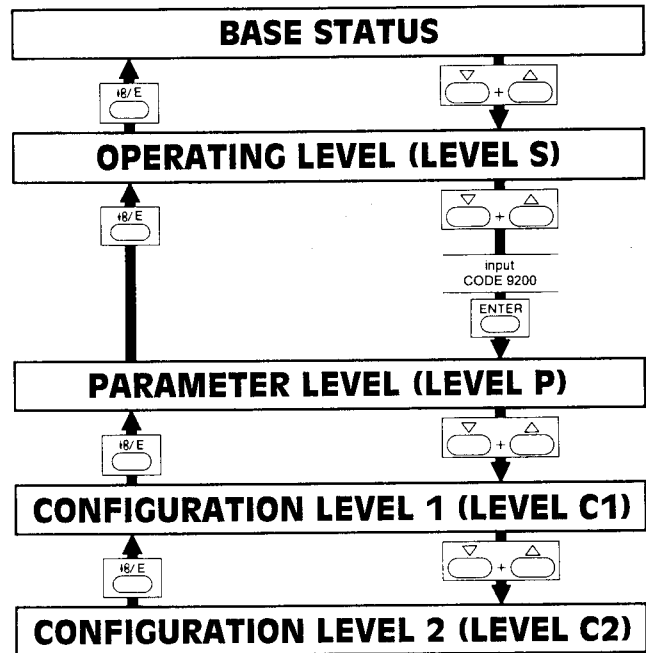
BASE STATUS

⇕B/E

▽ + △

OPERATING LEVEL (LEVEL S)

⇕B/E

▽ + △

input
CODE 9200

ENTER

PARAMETER LEVEL (LEVEL P)

⇕B/E

▽ + △

CONFIGURATION LEVEL 1 (LEVEL C1)

⇕B/E

▽ + △

CONFIGURATION LEVEL 2 (LEVEL C2)